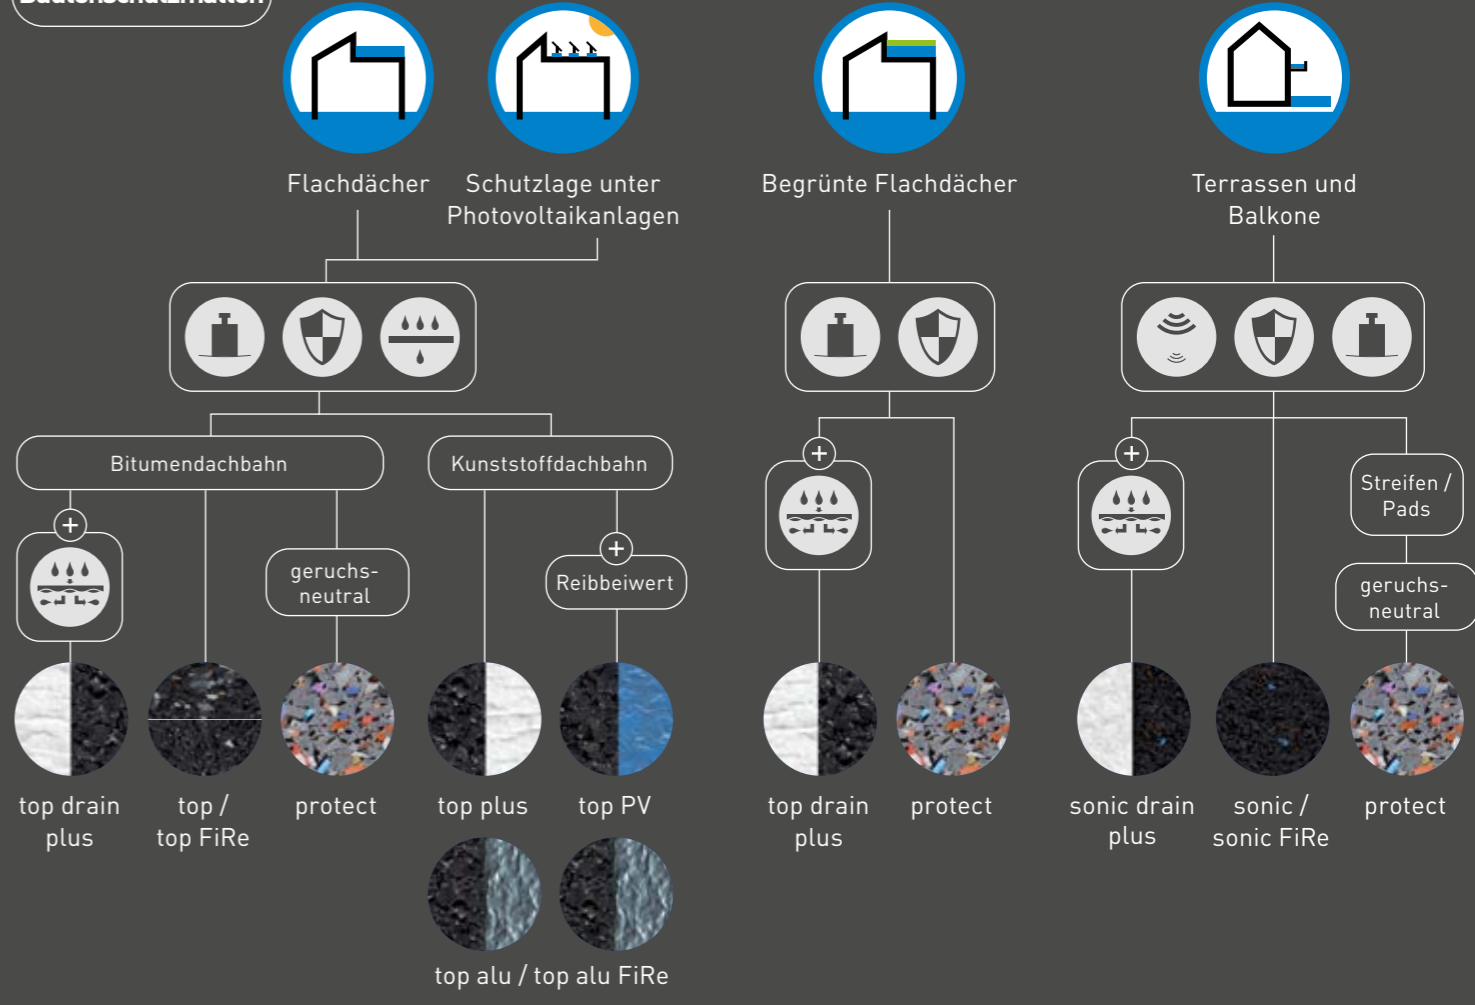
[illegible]

Flachdächer

Schutzlage unter Photovoltaikanlagen

Begrünte Flachdächer

Terrassen und Balkone

Bitumendachbahn

Kunststoffdachbahn

+

+

+

+

geruchs-neutral

Reibbeiwert

Streifen / Pads

geruchs-neutral

top drain plus

top / top FiRe

protect

top plus

top PV

top alu / top alu FiRe

top drain plus

protect

sonic drain plus

sonic / sonic FiRe

protect